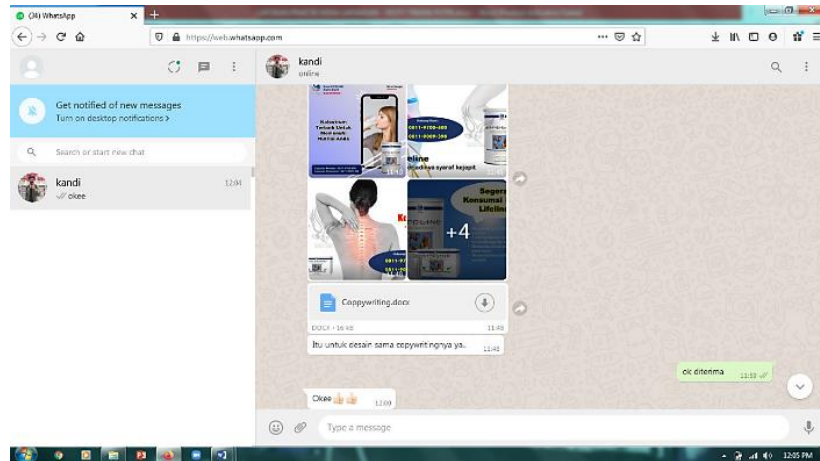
(34) WhatsApp
https://web.whatsapp.com
kandi
online
Get notified of new messages
Turn on desktop notifications >
Search or start new chat
kandi
12:04
okee
Kolagen Terbaik Untuk Menjaga Kulit Anda
Mengatasi saraf kejepit
Segera Konsumsi Lifeline
+4
Coppywriting.docx
DOCX • 16 kB
11:48
Itu untuk desain sama copywritingnya ya..
11:48
ok diterima
11:53
Okee 👍👍
12:00
Type a message
12:05 PM